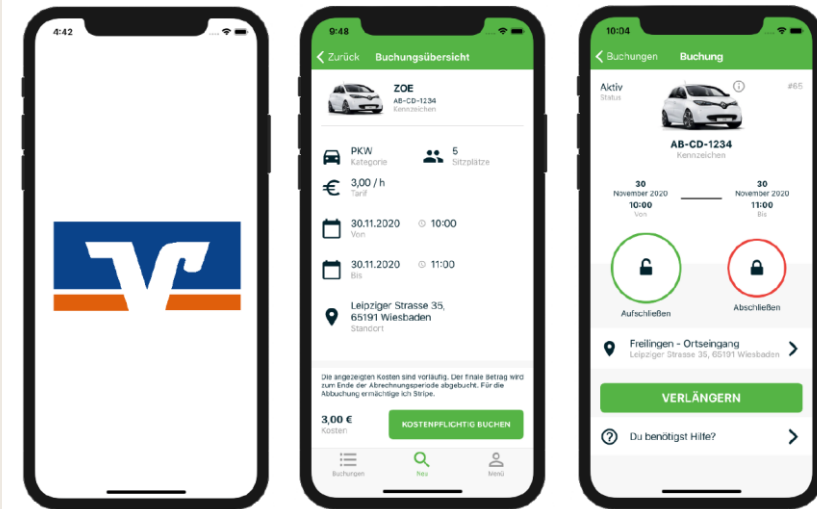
4:42

9:48

< Zurück Buchungsübersicht

ZOE
AB-CD-1234
Kennzeichen

PKW
Kategorie

5
Sitzplätze

3,00 / h
Tarif

30.11.2020
Von

10:00

30.11.2020
Bis

11:00

Leipziger Strasse 35, 65191 Wiesbaden
Standort

Die angezeigten Kosten sind vorläufig. Der finale Betrag wird zum Ende der Abrechnungsperiode abgebucht. Für die Abbuchung ermächtige ich Stripe.

3,00 €
Kosten

KOSTENPFLICHTIG BUCHEN

Buchungen Neu Menü

10:04

< Buchungen Buchung

Aktiv
Status

#65

AB-CD-1234
Kennzeichen

30
November 2020
10:00
Von

30
November 2020
11:00
Bis

Aufschließen

Abschließen

Freilingen - Ortseingang
Leipziger Strasse 35, 65191 Wiesbaden

VERLÄNGERN

Du benötigst Hilfe?